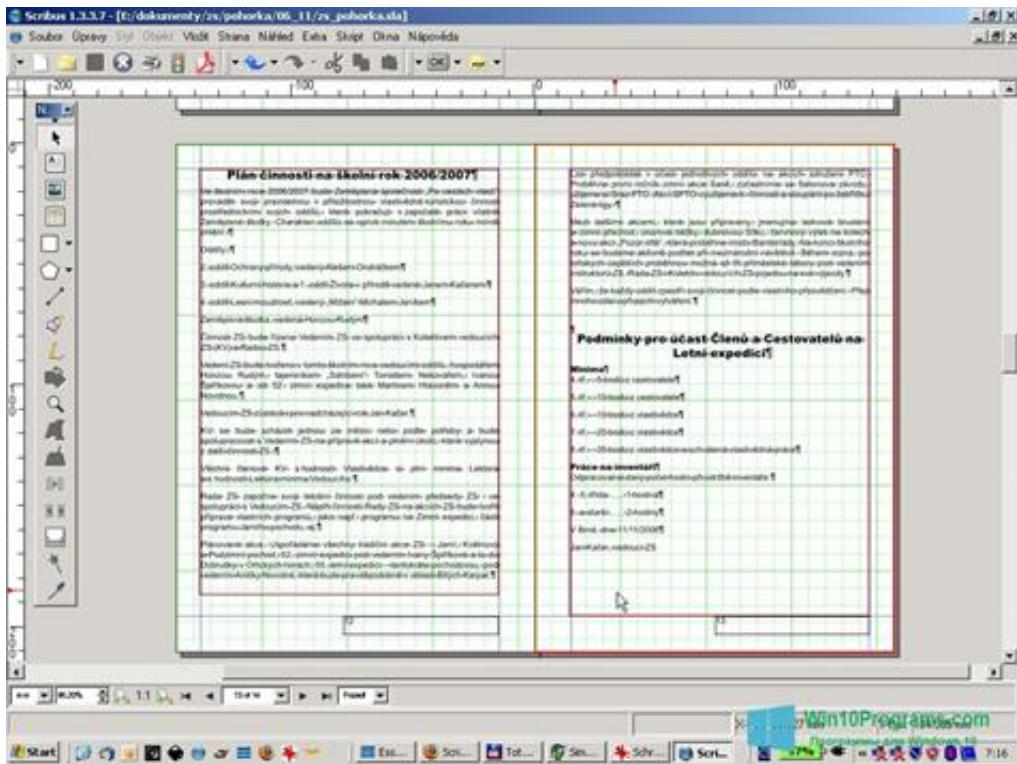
Scribus 1.3.3.7 - [f:/dokumenty/zs/pohorka/06_11/zs_pohorka.sla]

Soubor Úpravy Styl Objekt Vložit Strana Náhled Extra Skript Okna Nápověda

200 100 0 100

Plán činnosti na školní rok 2006/2007¶

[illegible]

Podmínky pro účast Členů a Cestovatelů na Letní expedici¶

Minima¶

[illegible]

Práce na inventáři¶

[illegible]

Start

7:16

Win10Programs.com

Программы для Windows 10